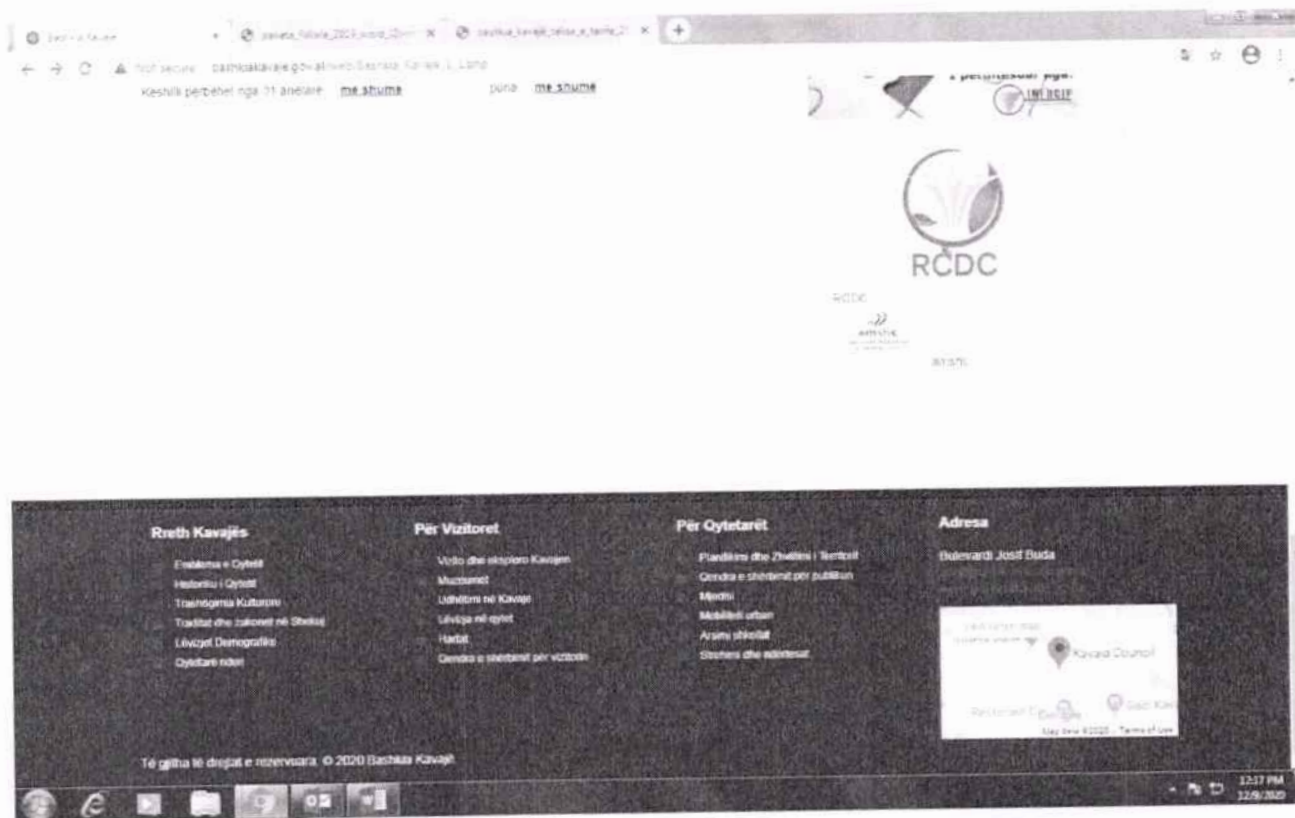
Bashkia Kavaje
Not secure bashkiakavaje.gov.al
Keshilli perbehet nga 31 anetare me shumicë puna me shumicë

i përfaqësuar nga:

RCDC

RCDC

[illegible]

Rreth Kavajës
Emblema e Qytetit
Historiku i Qytetit
Trashëgimia Kulturore
Traditat dhe zakonet në Shkolla
Lëvizjet Demografike
Qytetarë nderi

Për Vizitoret
Vizito dhe eksploro Kavajen
Muzeumet
Udhëtimi në Kavajë
Lëvizja në qytet
Hartat
Qendra e shërbimit për vizitorët

Për Qytetarët
Planifikimi dhe Zhvillimi i Territorit
Qendra e shërbimit për publikun
Mjedisi
Mobiliteti urban
Arsimi shkollat
Strehimi dhe ndihmesat

Adresa
Bulevardi Josif Buda

Kavaja Council

Të gjitha të drejtat e rezervuara. © 2020 Bashkia Kavajë

12:17 PM
12/8/2020